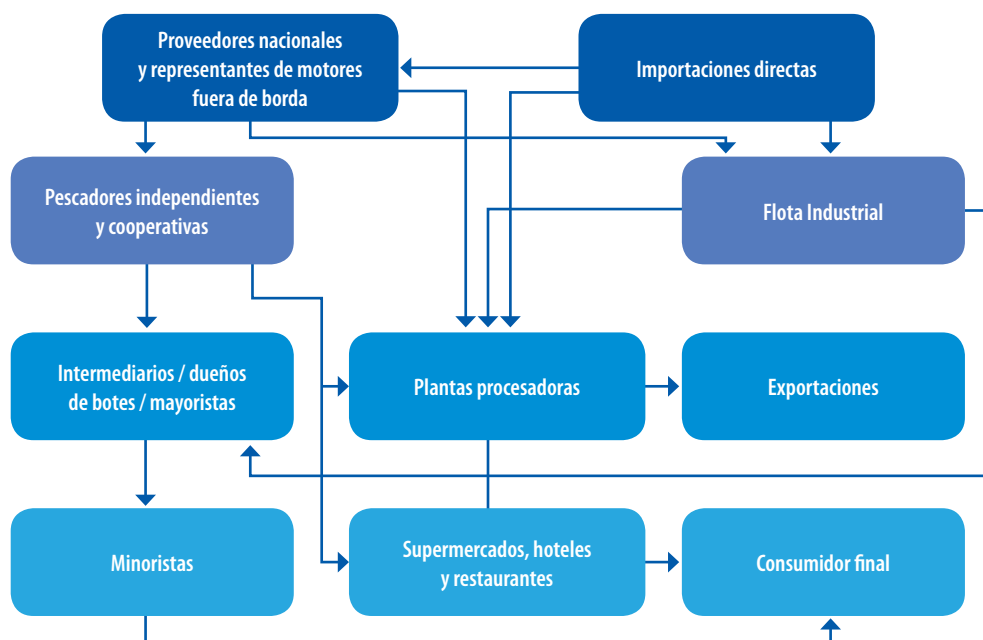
Proveedores nacionales y representantes de motores fuera de borda

Importaciones directas

Pescadores independientes y cooperativas

Flota Industrial

Intermediarios / dueños de botes / mayoristas

Plantas procesadoras

Exportaciones

Minoristas

Supermercados, hoteles y restaurantes

Consumidor final